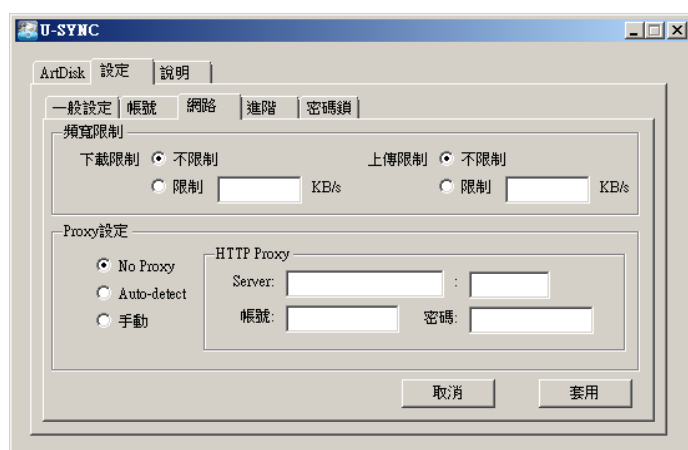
U-SYNC

ArtDisk 設定 說明

一般設定 帳號 網路 進階 密碼鎖

頻寬限制

下載限制 不限制
限制 KB/s

上傳限制 不限制
限制 KB/s

Proxy設定

No Proxy
Auto-detect
手動

HTTP Proxy
Server: :
帳號: 密碼:

取消 套用